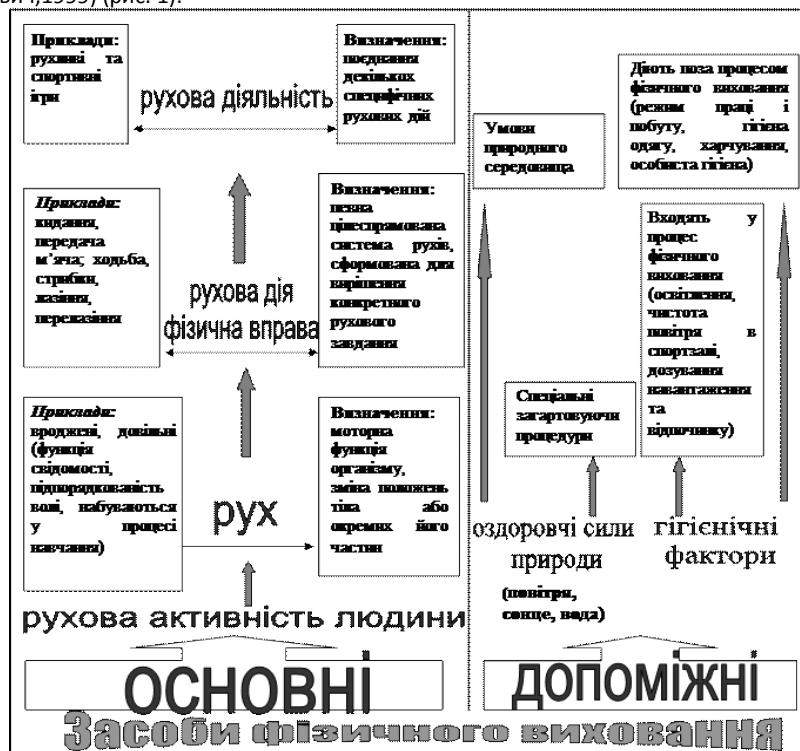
ви.,1999) (рис. 1).

Приклади: рухові та спортивні ігри

рухова діяльність

Визначення: поєднання декількох специфічних рухових дій

Приклади: кидання, передача м'яча; ходьба, стрибки, лазіння, перелазіння

рухова дія
фізична вправа

Визначення: певна цілеспрямована система рухів, сформована для вирішення конкретного рухового завдання

Приклади: вроджені, довільні (функція свідомості, підпорядкованість волі, набуваються у процесі навчання)

рух

Визначення: моторна функція організму, зміна положень тіла або окремих його частин

рухова активність людини

ОСНОВНІ

Умови природного середовища

Діють поза процесом фізичного виховання (режим праці і побуту, гігієна одягу, харчування, особиста гігієна)

Входять у процес фізичного виховання (освітлення, чистота повітря в спортзалі, дозування навантаження та відпочинку)

Спеціальні загартовуючі процедури

оздоровчі сили природи
(повітря, сонце, вода)

гігієнічні фактори

ДОПОМІЖНІ

Засоби фізичного виховання